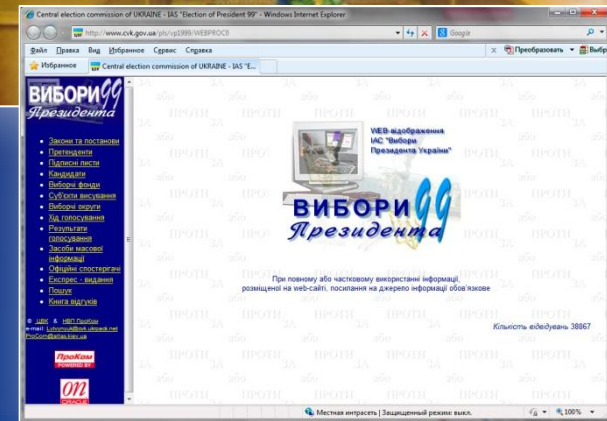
Central election commission of UKRAINE - IAS "Election of President 99" - Windows Internet Explorer

http://www.cvk.gov.ua/pls/vp1999/WEBPROC0

Google

Файл Правка Вид Избранное Сервис Справка

Преобразовать Выбр

Избранное Central election commission of UKRAINE - IAS "E...

ВИБОРИ 99 Президента

Закони та постанови
Претенденти
Підписні листи
Кандидати
Виборчі фонди
Суб'єкти висування
Виборчі округи
Хід голосування
Результати голосування
Засоби масової інформації
Офіційні спостерігачі
Експрес - видання
Пошук
Книга відгуків

© ЦВК & НВП ПроКом
e-mail: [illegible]
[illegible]

ПроКом POWERED BY

ORACLE

WEB-відображення ІАС "Вибори Президента України"

ВИБОРИ 99 Президента

При повному або частковому використанні інформації, розміщеної на web-сайті, посилання на джерело інформації обов'язкове

Кількість відвідувань 38867

Местная интрасеть | Защищенный режим: выкл.

100%